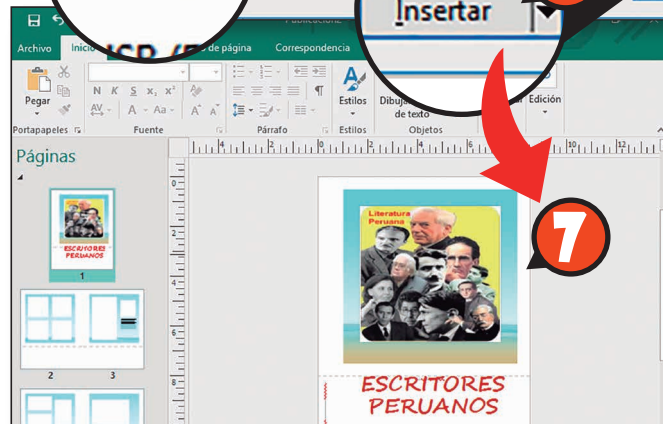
Publicación

Insertar

Archivo Inicio de página Correspondencia

Pegar

N K S abc $x_2$ $x^2$

Portapapeles Fuente Párrafo Estilos Objetos

Estilos Dibujar cuadro de texto Edición

Páginas

ESCRITORES PERUANOS

1

2 3

7

Literatura Peruana

ESCRITORES PERUANOS